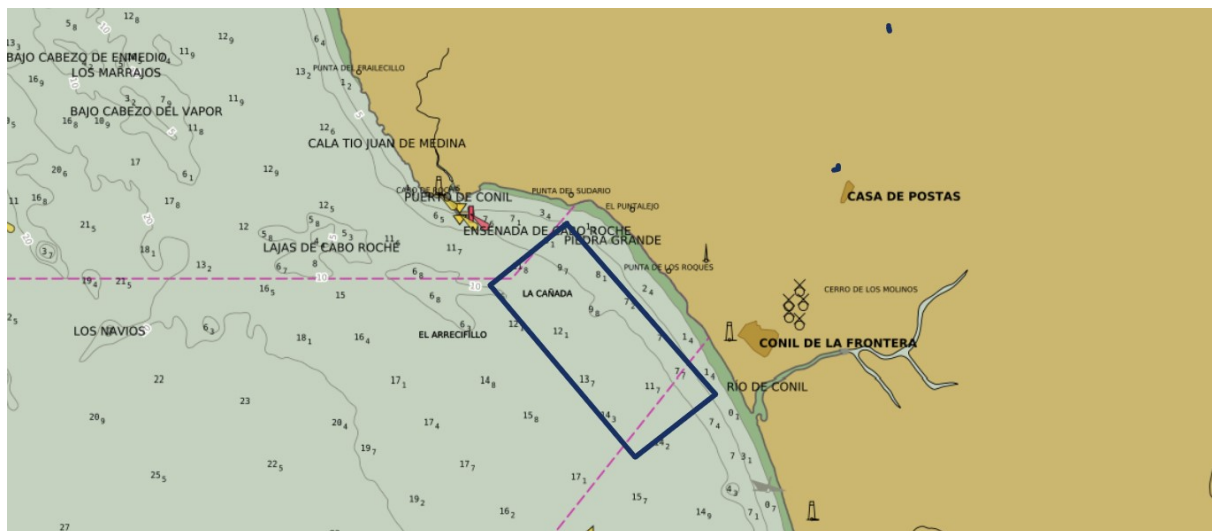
BAJO CABEZO DE ENMEDIO
LOS MARRAJOS
BAJO CABEZO DEL VAPOR
PUNTA DEL FRAILECILLO
CALA TIO JUAN DE MEDINA
PUERTO DE CONIL
PUNTA DEL SUDARIO
EL PUNTALEJO
ENSENADA DE CABO ROCHE
PIEDRA GRANDE
LAJAS DE CABO ROCHE
PUNTA DE LOS ROQUES
CASA DE POSTAS
CERRO DE LOS MOLINOS
LA CAÑADA
LOS NAVIOS
EL ARRECIFILLO
CONIL DE LA FRONTERA
RIO DE CONIL

$5_8$ $12_8$ $13_3$ $11_9$ $12_9$ $6_4$ $16_9$ $13_2$ $1_2$ $11_9$ $16_8$ $10_9$ $11_8$ $12_6$ 17 $20_6$ $12_9$ $6_1$ $16_8$ $17_8$ $12_5$ $21_5$ $18_1$ 12 $5_8$ $6_5$ $7_1$ $3_4$ $13_2$ $11_7$ $9_7$ $8_1$ $19_4$ $21_5$ $16_5$ 15 $6_8$ $2_4$ $6_8$ $7_2$ $2_5$ $6_3$ $12_1$ $18_1$ $16_4$ $1_4$ 22 $17_1$ $14_8$ $13_7$ $11_7$ $1_4$ 23 $20_9$ $20_4$ $17_4$ $15_8$ $14_3$ $7_4$ $19_7$ $14_2$ $25_5$ $22_5$ $17_7$ $17_1$ $7_3$ $19_2$ $16_2$ $15_7$ $14_9$ 27 10